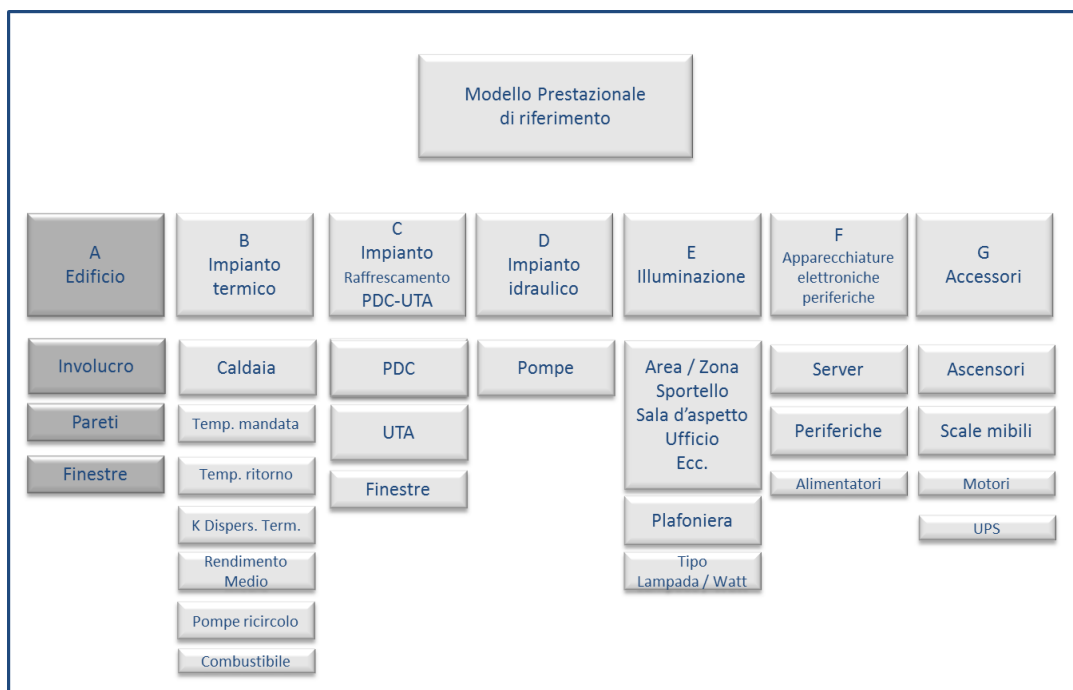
Modello Prestazionale di riferimento

A
Edificio

Involucro

Pareti

Finestre

B
Impianto termico

Caldaia

Temp. mandata

Temp. ritorno

K Dispers. Term.

Rendimento Medio

Pompe ricircolo

Combustibile

C
Impianto
Raffrescamento
PDC-UTA

PDC

UTA

Finestre

D
Impianto idraulico

Pompe

E
Illuminazione

Area / Zona
Sportello
Sala d'aspetto
Ufficio
Ecc.

Plafoniera

Tipo
Lampada / Watt

F
Apparecchiature elettroniche periferiche

Server

Periferiche

Alimentatori

G
Accessori

Ascensori

Scale mibili

Motori

UPS